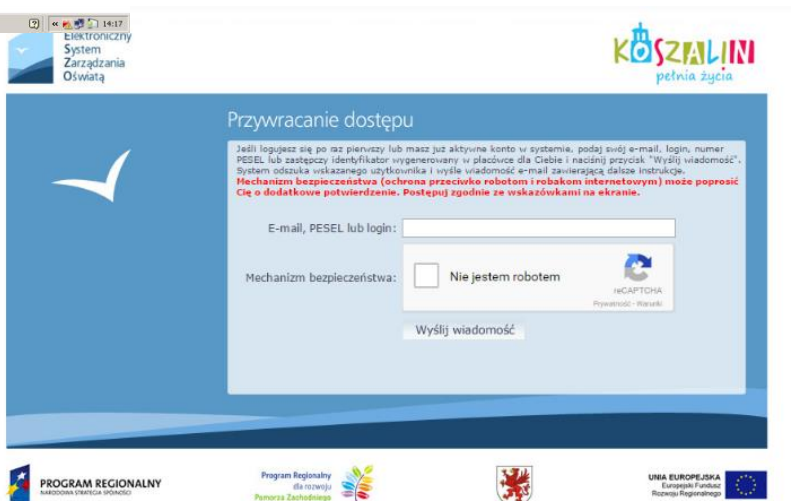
14:17

Elektroniczny
System
Zarządzania
Oświatą

KOSZALIN
pełnia życia

Przywracanie dostępu

Jeśli logujesz się po raz pierwszy lub masz już aktywne konto w systemie, podaj swój e-mail, login, numer PESEL lub zastępczy identyfikator wygenerowany w placówce dla Ciebie i naciśnij przycisk "Wyślij wiadomość". System odszuka wskazanego użytkownika i wyśle wiadomość e-mail zawierającą dalsze instrukcje.
Mechanizm bezpieczeństwa (ochrona przeciwko robotom i robakom internetowym) może poprosić Cię o dodatkowe potwierdzenie. Postępuj zgodnie ze wskazówkami na ekranie.

E-mail, PESEL lub login:

Mechanizm bezpieczeństwa:
Nie jestem robotem
reCAPTCHA
Prywatność - Warunki

Wyślij wiadomość

PROGRAM REGIONALNY
NARODOWA STRATEGIA SPÓJNOŚCI

Program Regionalny
dla rozwoju
Pomorza Zachodniego

UNIA EUROPEJSKA
Europejski Fundusz
Rozwoju Regionalnego